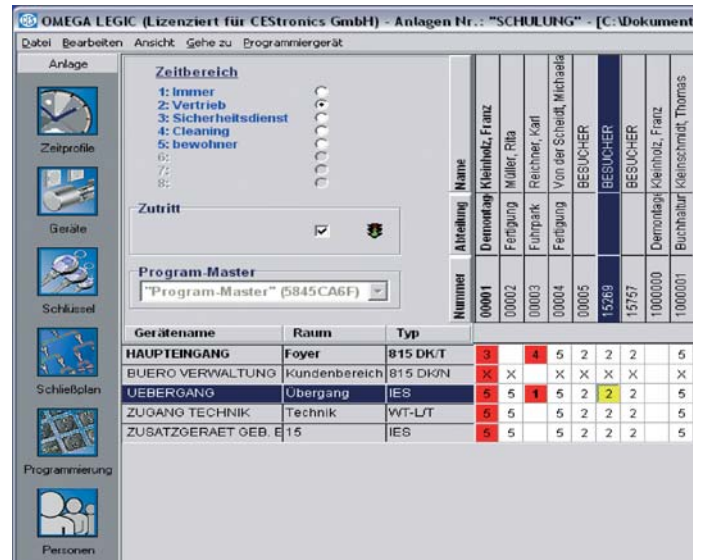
OMEGA LEGIC (Lizenziert für CEStronics GmbH) - Anlagen Nr.: "SCHULUNG" - [C:\Dokument

Datei Bearbeiten Ansicht Gehe zu Programmiergerät

Anlage

Zeitprofile

Geräte

Schlüssel

Schließplan

Programmierung

Personen

Zeitbereich
1: Immer
2: Vertrieb
3: Sicherheitsdienst
4: Cleaning
5: bewohner
6:
7:
8:

Zutritt

Program-Master
"Program-Master" (5845CA6F)

| Name | Kleinholz, Franz | Müller, Rita | Reichner, Karl | Von der Scheidt, Michaela | BESUCHER | BESUCHER | BESUCHER | Kleinholz, Franz | Kleinschmidt, Thomas |
|---|---|---|---|---|---|---|---|---|---|
| Abteilung | Demontag | Fertigung | Fuhrpark | Fertigung | | | | Demontag | Buchhaltun |
| Nummer | 00001 | 00002 | 00003 | 00004 | 00005 | 15269 | 15757 | 1000000 | 1000001 |

| Gerätename | Raum | Typ | | | | | | | | | |
|---|---|---|---|---|---|---|---|---|---|---|---|
| HAUPTEINGANG | Foyer | 815 DK/T | 3 | | 4 | 5 | 2 | 2 | 2 | | 5 |
| BUERO VERWALTUNG | Kundenbereich | 815 DK/N | X | X | | X | X | X | X | | X |
| UEBERGANG | Übergang | IES | 5 | 5 | 1 | 5 | 2 | 2 | 2 | | 5 |
| ZUGANG TECHNIK | Technik | WT-L/T | 5 | 5 | | 5 | 2 | 2 | 2 | | 5 |
| ZUSATZGERAET GEB. E | 15 | IES | 5 | 5 | | 5 | 2 | 2 | 2 | | 5 |